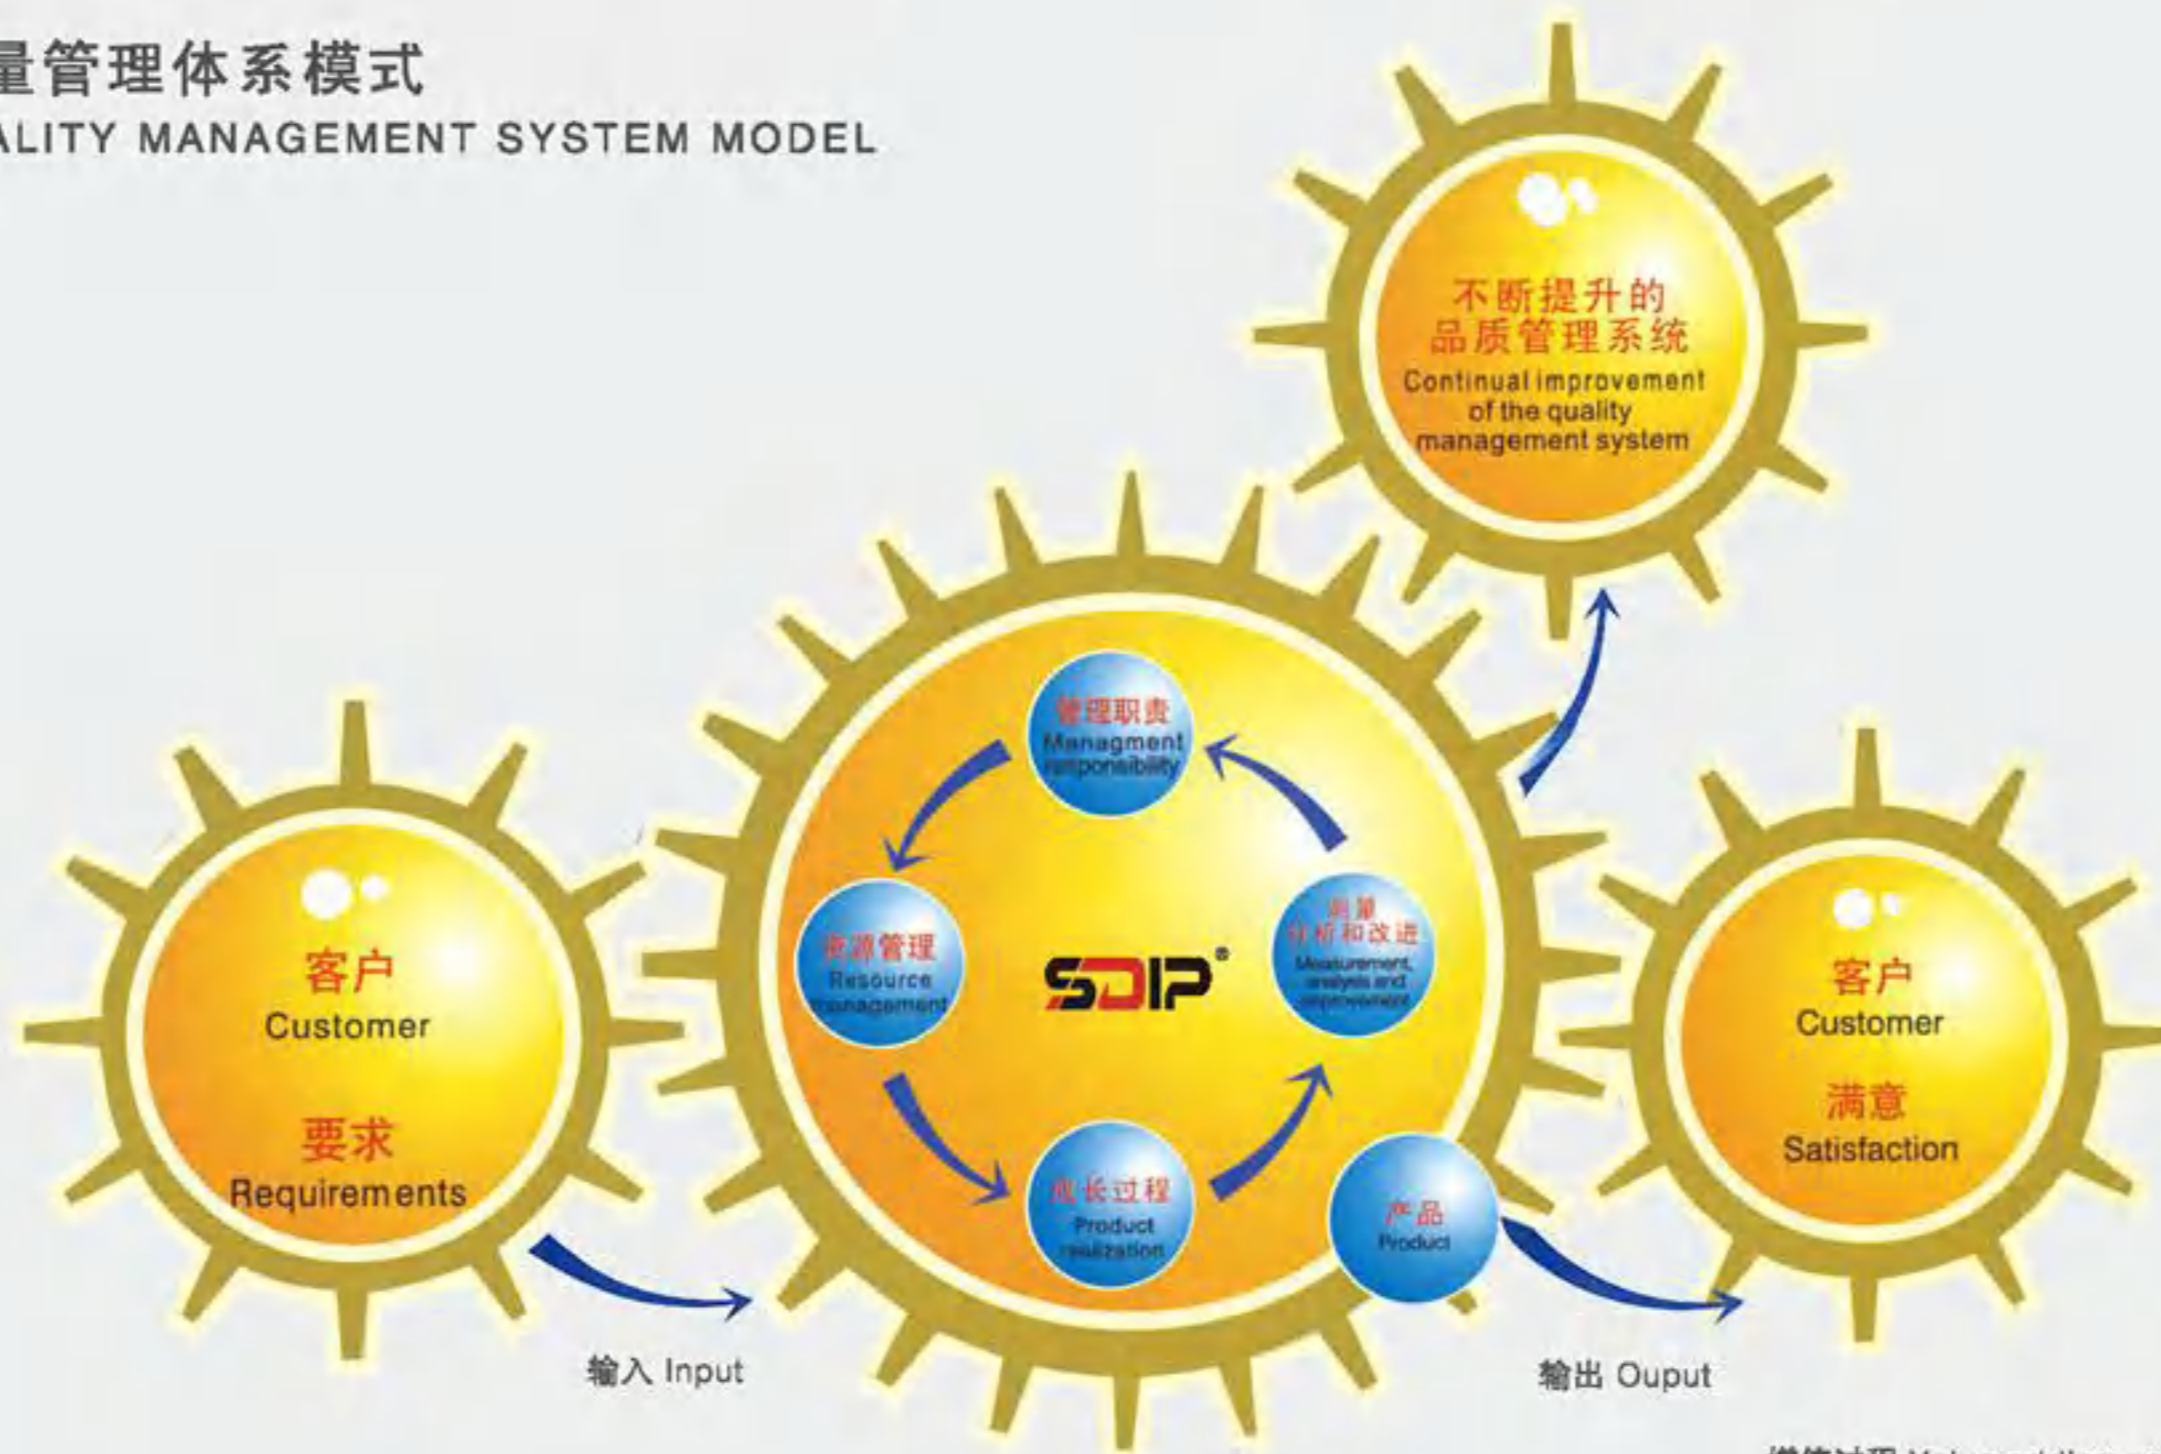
量管理体系模式
ALITY MANAGEMENT SYSTEM MODEL

不断提升的品质管理系统
Continual improvement of the quality management system

管理职责
Managment responsibility

资源管理
Resource management

SDIP®

测量分析和改进
Measurement, analysis and improvement

成长过程
Product realization

产品
Product

客户
Customer
要求
Requirements

客户
Customer
满意
Satisfaction

输入 Input

输出 Ouput

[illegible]